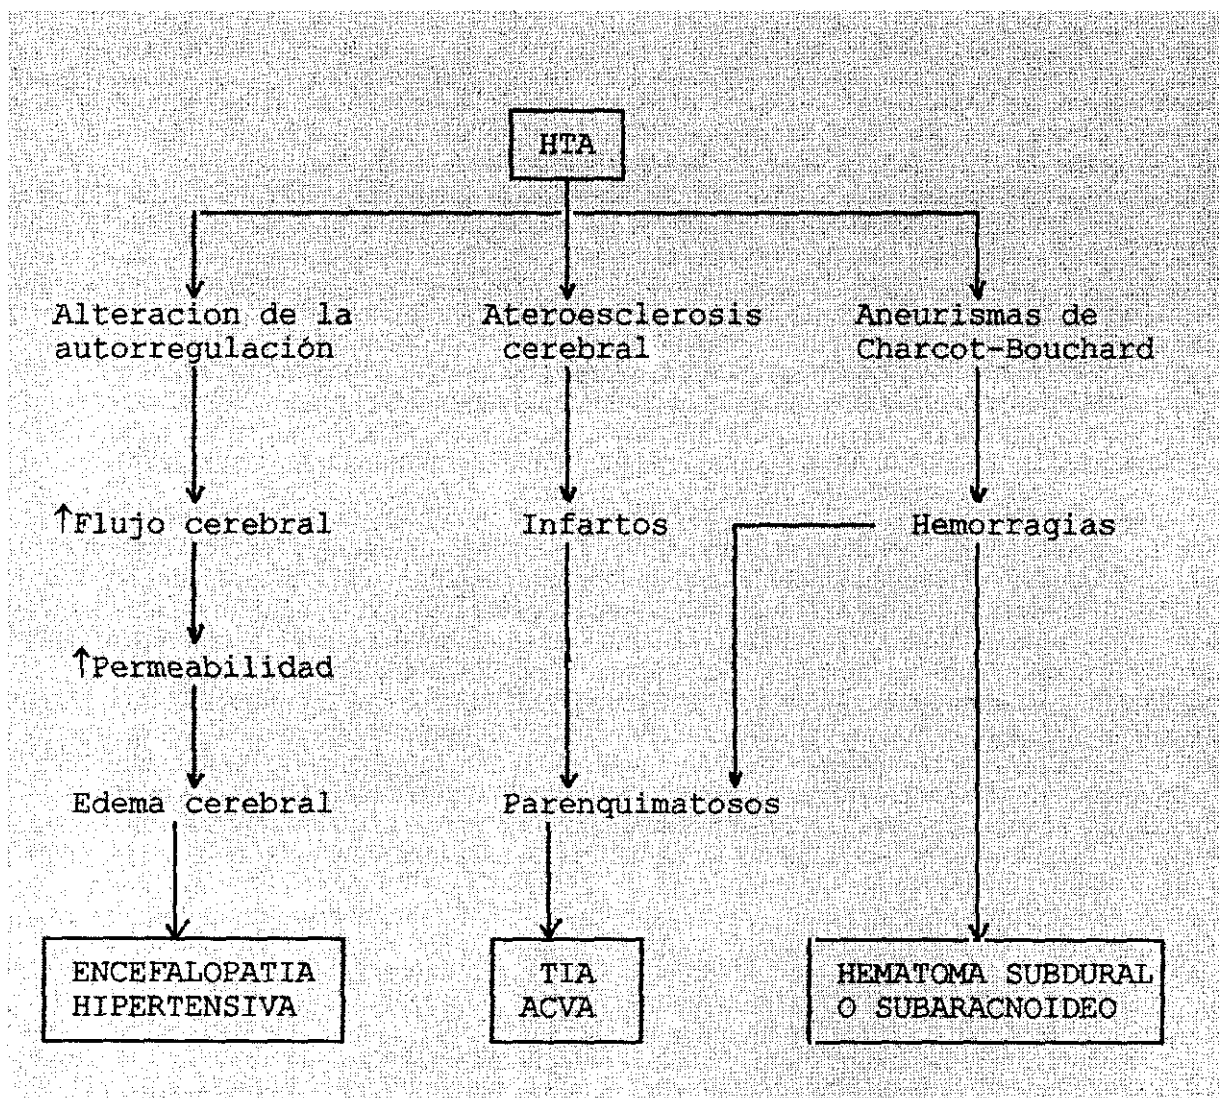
HTA

Alteracion de la autorregulación

Ateroesclerosis cerebral

Aneurismas de Charcot-Bouchard

↑Flujo cerebral

Infartos

Hemorragias

↑Permeabilidad

Edema cerebral

Parenquimatosos

ENCEFALOPATIA HIPERTENSIVA

TIA ACVA

HEMATOMA SUBDURAL O SUBARACNOIDEO